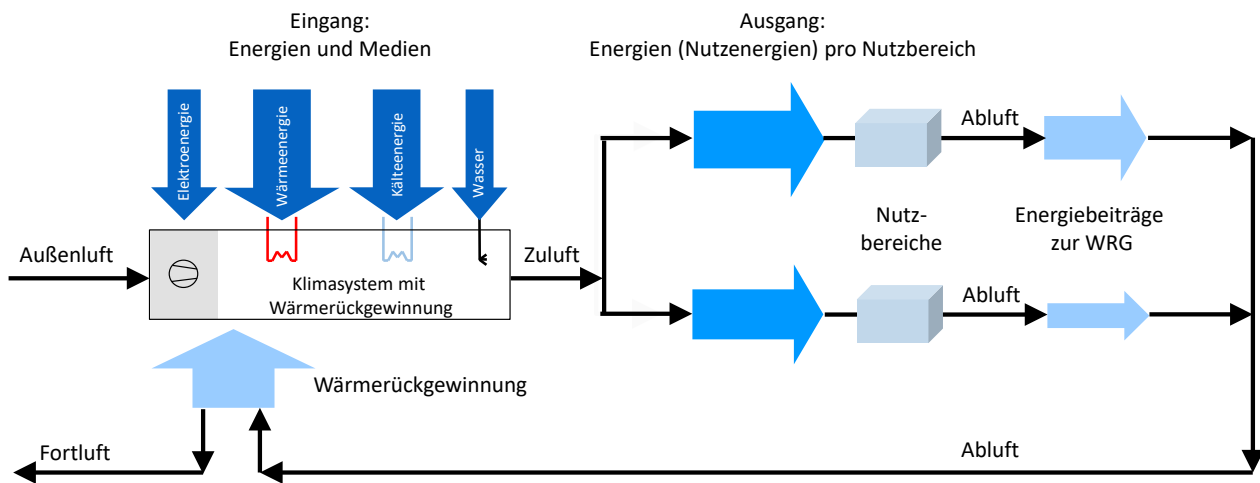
Eingang:
Energien und Medien

Ausgang:
Energien (Nutzenergien) pro Nutzbereich

Elektroenergie

Wärmeenergie

Kälteenergie

Wasser

Außenluft

Klimasystem mit Wärmerückgewinnung

Zuluft

Abluft

Nutzbereiche

Energiebeiträge zur WRG

Abluft

Wärmerückgewinnung

Fortluft

Abluft